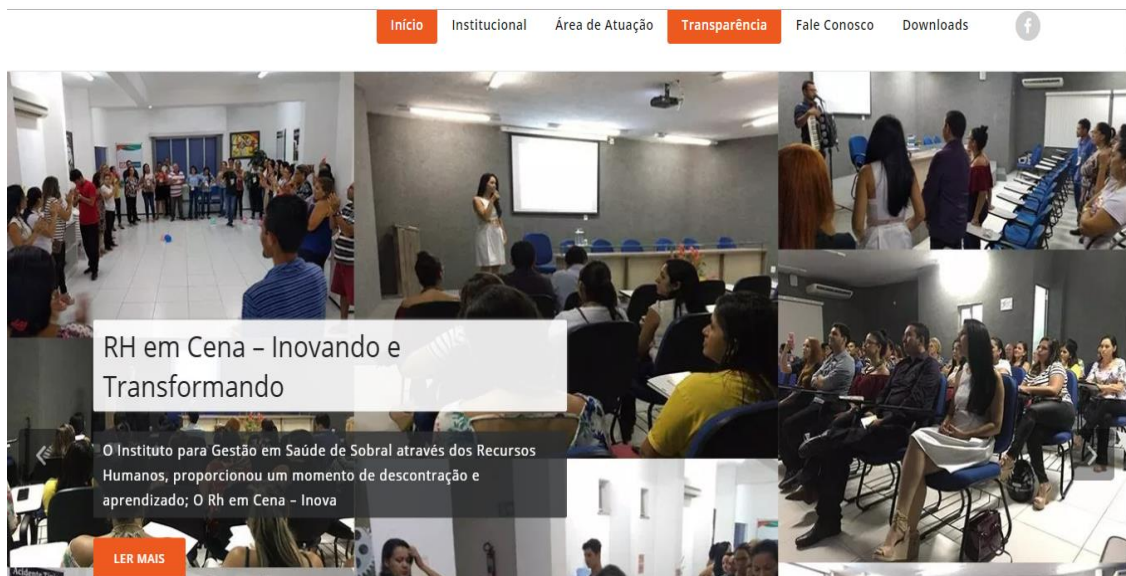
Início Institucional Área de Atuação Transparência Fale Conosco Downloads

RH em Cena – Inovando e Transformando

O Instituto para Gestão em Saúde de Sobral através dos Recursos Humanos, proporcionou um momento de descontração e aprendizado; O Rh em Cena – Inova

LER MAIS